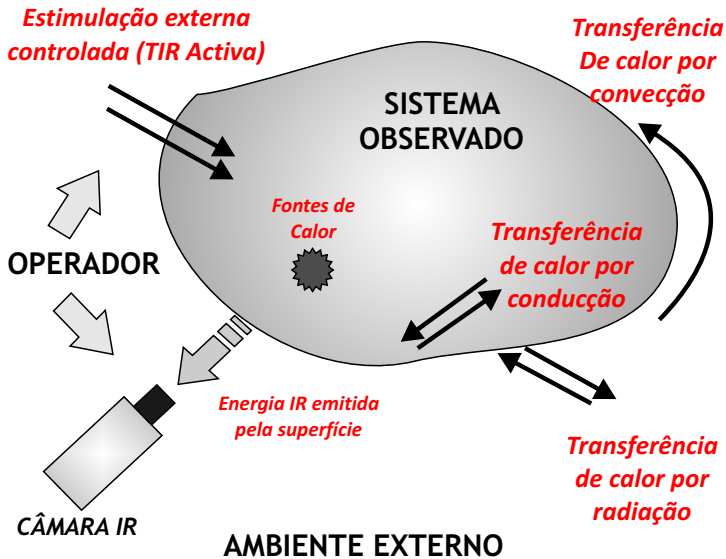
Estimulação externa controlada (TIR Activa)

Transferência De calor por convecção

SISTEMA OBSERVADO

Fontes de Calor

OPERADOR

Transferência de calor por conducção

Energia IR emitida pela superfície

Transferência de calor por radiação

CÂMARA IR

AMBIENTE EXTERNO